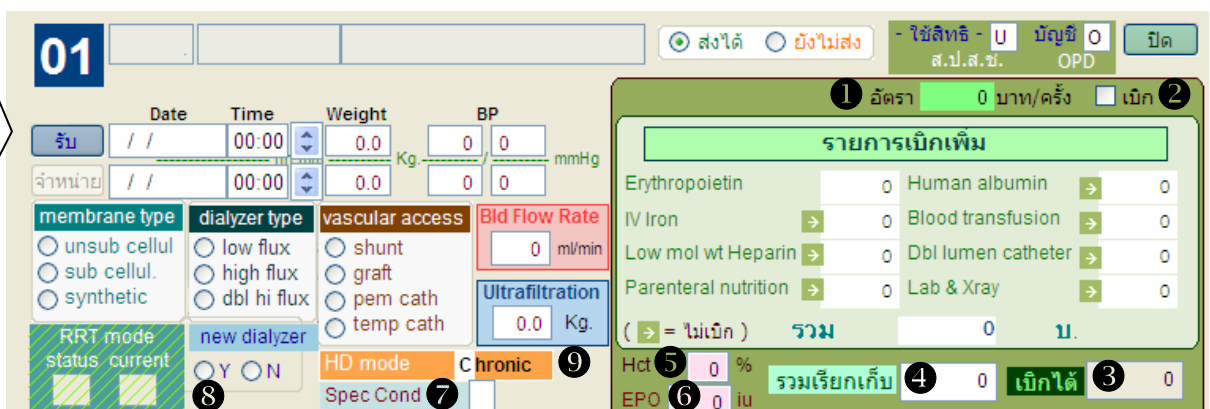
01

ส่งได้ ยังไม่ส่ง

- ใช้สิทธิ - U บัญชี O
ส.ป.ส.ช. OPD

ปิด

Date Time Weight BP

รับ / / 00:00 0.0 0 0

Kg. / mmHg

จำหน่าย / / 00:00 0.0 0 0

membrane type
unsub cellul
sub cellul.
synthetic

dialyzer type
low flux
high flux
dbl hi flux

vascular access
shunt
graft
pem cath
temp cath

Bld Flow Rate
0 ml/min

Ultrafiltration
0.0 Kg.

RRT mode
status current

new dialyzer
Y N

8

HD mode Chronic 9

Spec Cond 7

1 อัตรา 0 บาท/ครั้ง เบิก 2

รายการเบิกเพิ่ม

| | | | |
|---|---|---|---|
| Erythropoietin | 0 | Human albumin | 0 |
| IV Iron | 0 | Blood transfusion | 0 |
| Low mol wt Heparin | 0 | Dbl lumen catheter | 0 |
| Parenteral nutrition | 0 | Lab & Xray | 0 |

( = ไม่เบิก ) รวม 0 บ.

Hct 5 0 %

EPO 6 0 iu

รวมเรียกเก็บ 4 0 เบิกได้ 3 0